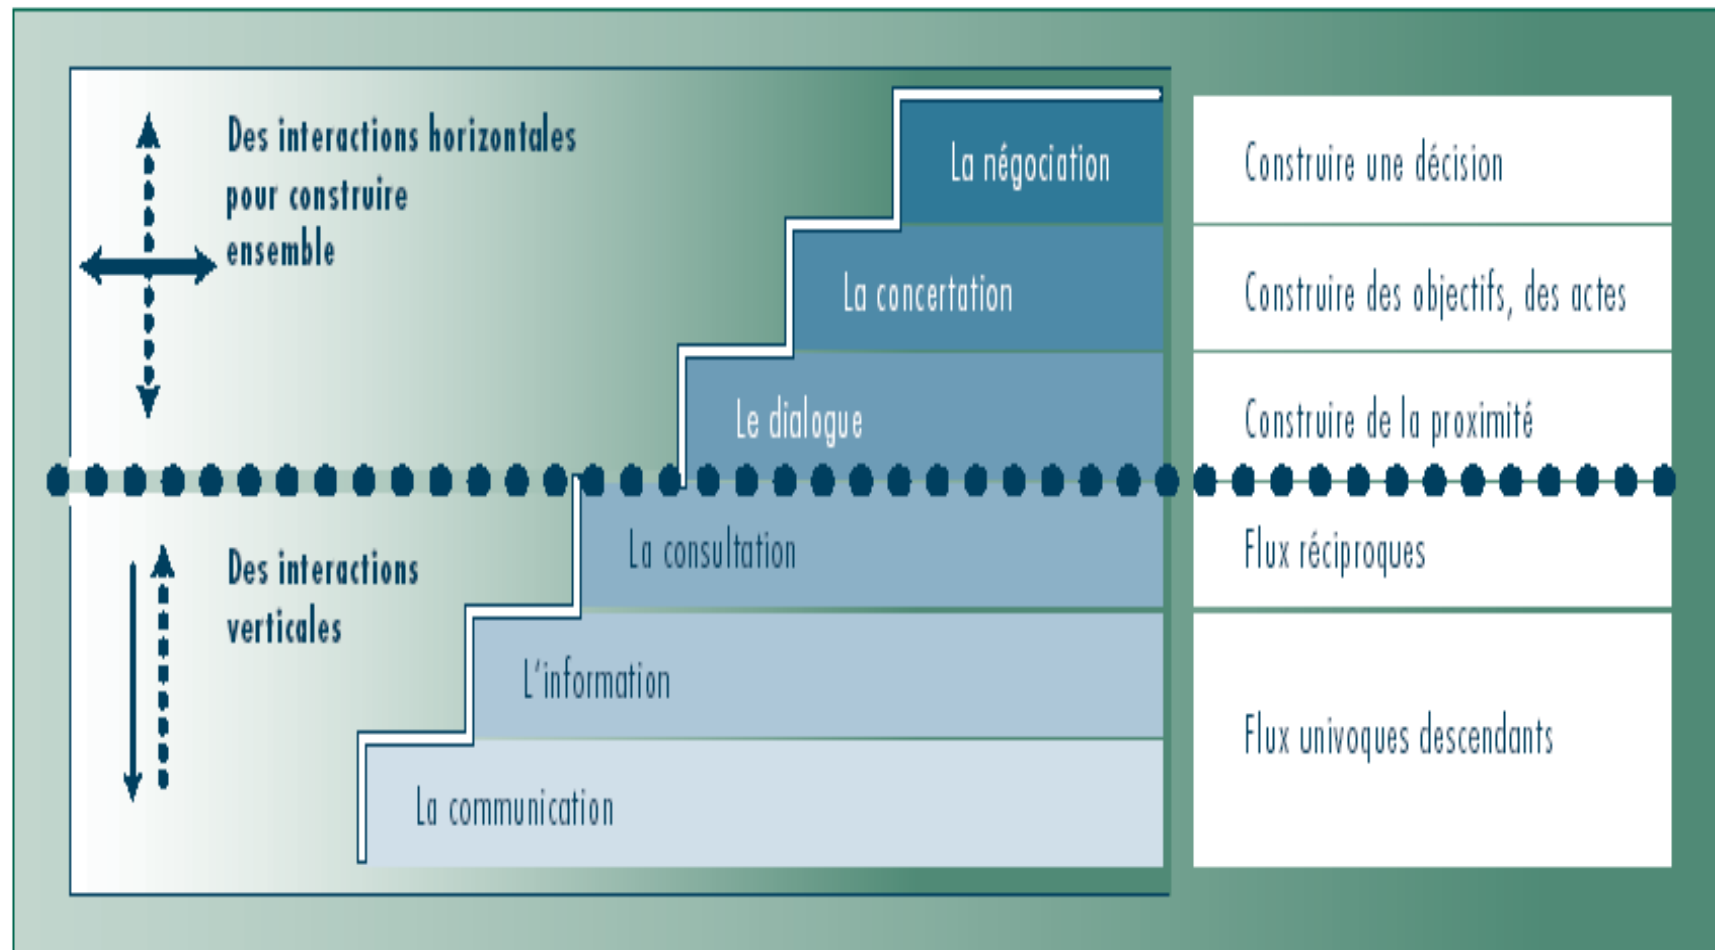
Des interactions horizontales pour construire ensemble

La négociation

Construire une décision

La concertation

Construire des objectifs, des actes

Le dialogue

Construire de la proximité

La consultation

Flux réciproques

Des interactions verticales

L'information

La communication

Flux univoques descendants